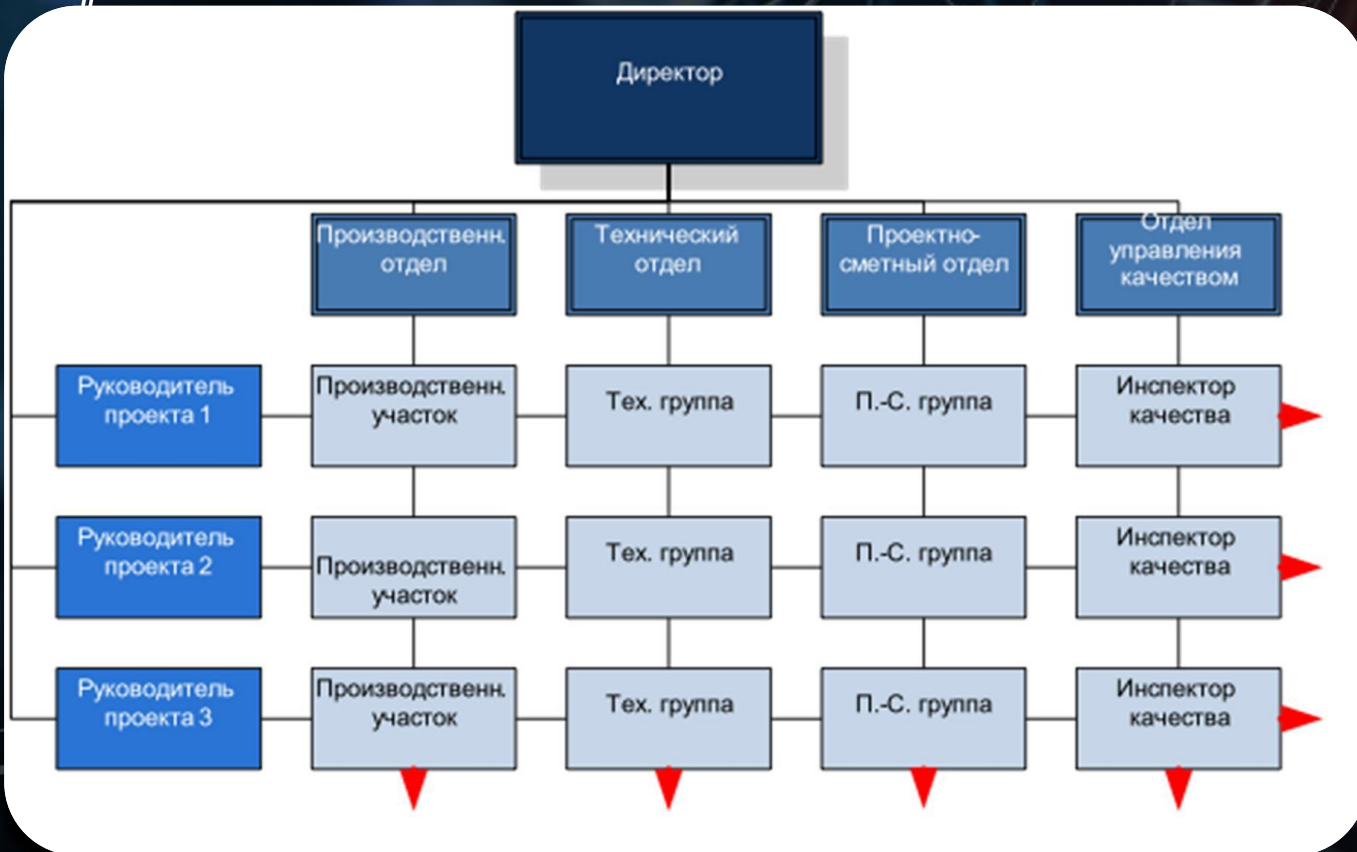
Директор

Производственн. отдел

Технический отдел

Проектно-сметный отдел

Отдел управления качеством

Руководитель проекта 1

Производственн. участок

Тех. группа

П.-С. группа

Инспектор качества

Руководитель проекта 2

Производственн. участок

Тех. группа

П.-С. группа

Инспектор качества

Руководитель проекта 3

Производственн. участок

Тех. группа

П.-С. группа

Инспектор качества